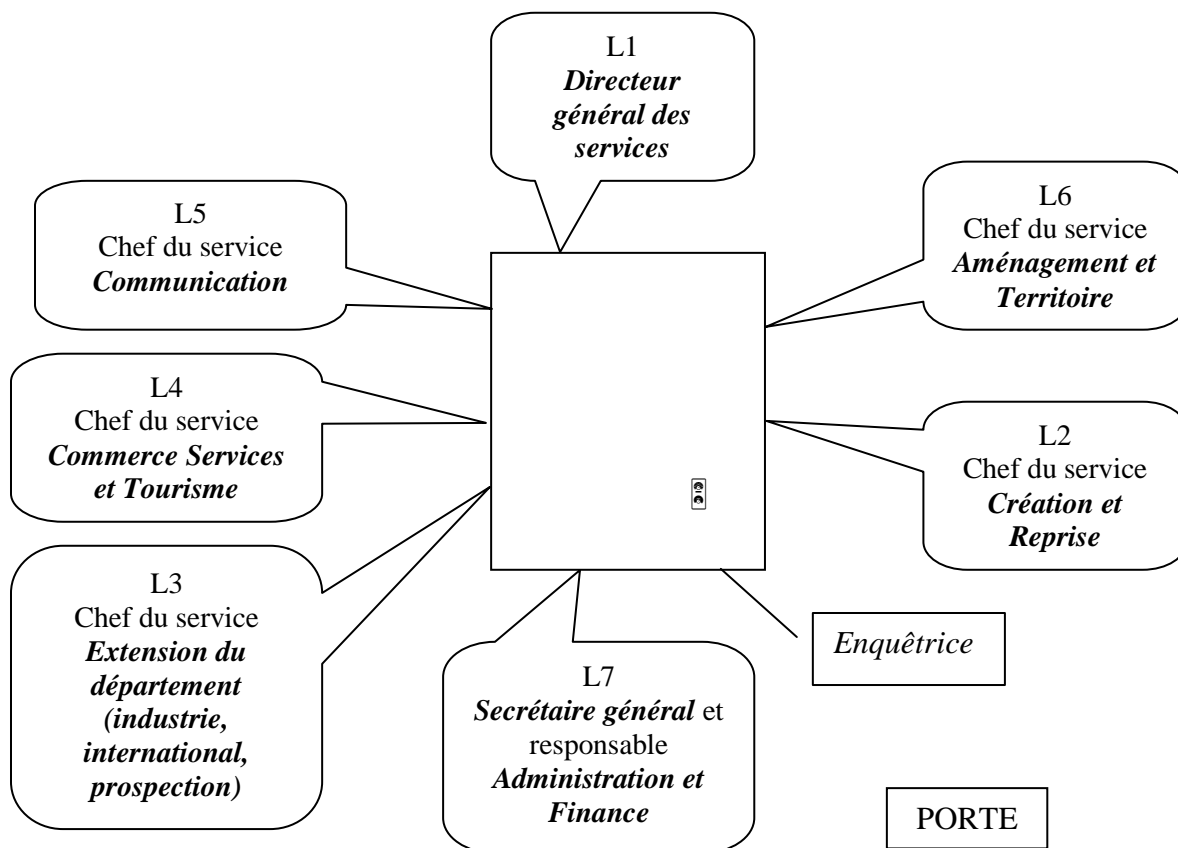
L1
Directeur général des services

L5
Chef du service
Communication

L6
Chef du service
Aménagement et Territoire

L4
Chef du service
Commerce Services et Tourisme

L2
Chef du service
Création et Reprise

L3
Chef du service
Extension du département (industrie, international, prospection)

Enquêtrice

L7
Secrétaire général et responsable
Administration et Finance

PORTE